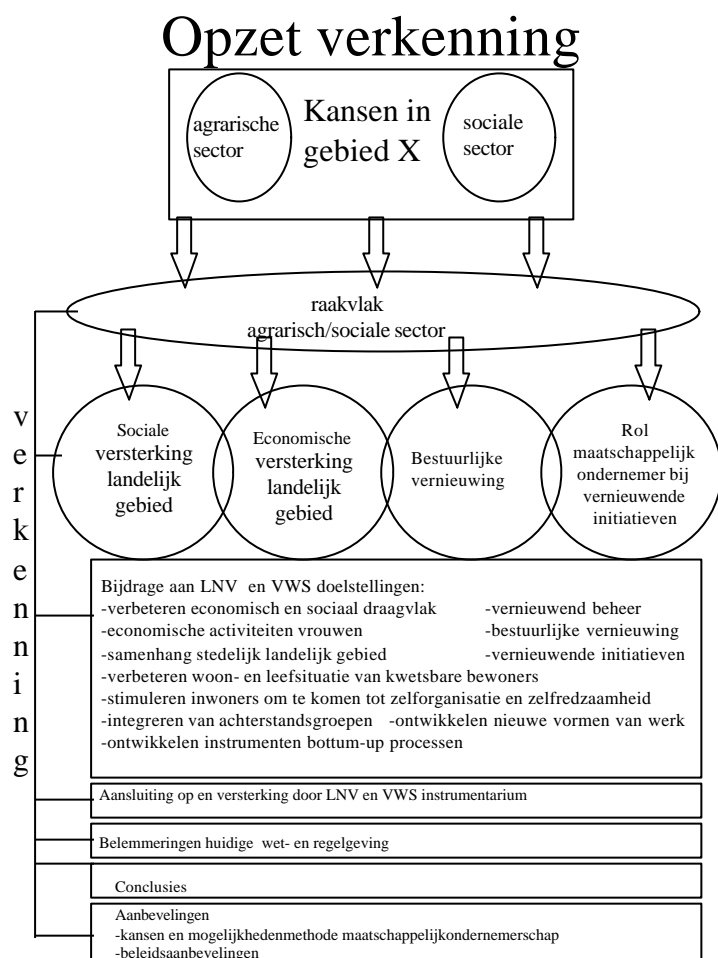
Opzet verkenning

agrarische sector

Kansen in gebied X

sociale sector

raakvlak agrarisch/sociale sector

v
e
r
k
e
n
n
i
n
g

Sociale versterking landelijk gebied

Economische versterking landelijk gebied

Bestuurlijke vernieuwing

Rol maatschappelijk ondernemer bij vernieuwende initiatieven

Bijdrage aan LNV en VWS doelstellingen:
-verbeteren economisch en sociaal draagvlak
-vernieuwend beheer
-economische activiteiten vrouwen
-bestuurlijke vernieuwing
-samenhang stedelijk landelijk gebied
-vernieuwende initiatieven
-verbeteren woon- en leefsituatie van kwetsbare bewoners
-stimuleren inwoners om te komen tot zelforganisatie en zelfredzaamheid
-integreren van achterstandsgroepen
-ontwikkelen nieuwe vormen van werk
-ontwikkelen instrumenten bottum-up processen

Aansluiting op en versterking door LNV en VWS instrumentarium

Belemmeringen huidige wet- en regelgeving

Conclusies

Aanbevelingen
-kansen en mogelijkhedenmethode maatschappelijkondernemerschap
-beleidsaanbevelingen